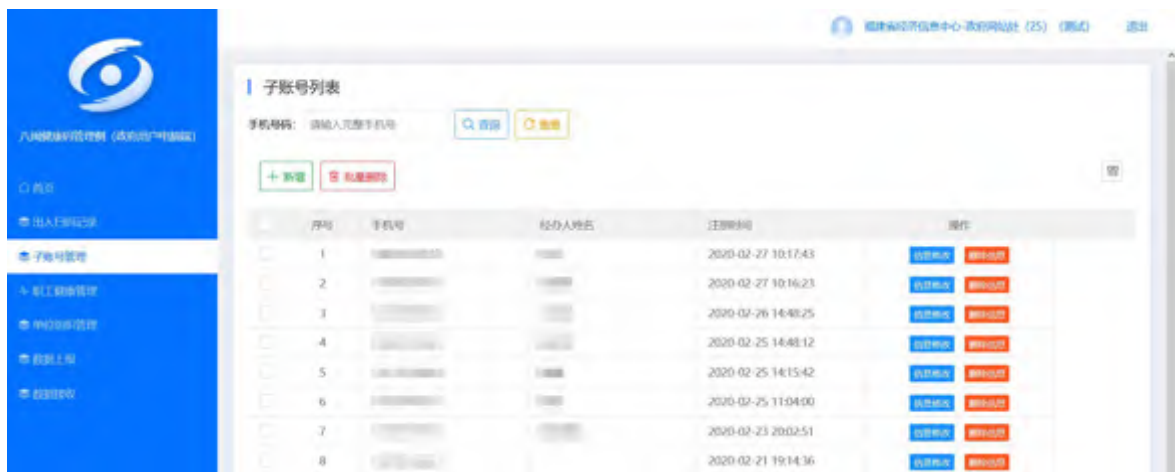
福建省经济信息中心-政府网站处 (25) (测试)　退出

八闽健康码管理制 (政府用户申报版)

首页
出入扫码记录
子账号管理
职工健康管理
单位信息管理
数据上报
数据接收

子账号列表

手机号码: 请输入完整手机号　查询　重置

+ 新增　批量删除

| | 序号 | 手机号 | 经办人姓名 | 注册时间 | 操作 |
|---|---|---|---|---|---|
| | 1 | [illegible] | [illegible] | 2020-02-27 10:17:43 | 信息修改 删除信息 |
| | 2 | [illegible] | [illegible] | 2020-02-27 10:16:23 | 信息修改 删除信息 |
| | 3 | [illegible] | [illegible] | 2020-02-26 14:48:25 | 信息修改 删除信息 |
| | 4 | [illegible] | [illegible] | 2020-02-25 14:48:12 | 信息修改 删除信息 |
| | 5 | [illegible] | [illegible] | 2020-02-25 14:15:42 | 信息修改 删除信息 |
| | 6 | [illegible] | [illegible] | 2020-02-25 11:04:00 | 信息修改 删除信息 |
| | 7 | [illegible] | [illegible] | 2020-02-23 20:02:51 | 信息修改 删除信息 |
| | 8 | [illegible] | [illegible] | 2020-02-21 19:14:36 | 信息修改 删除信息 |